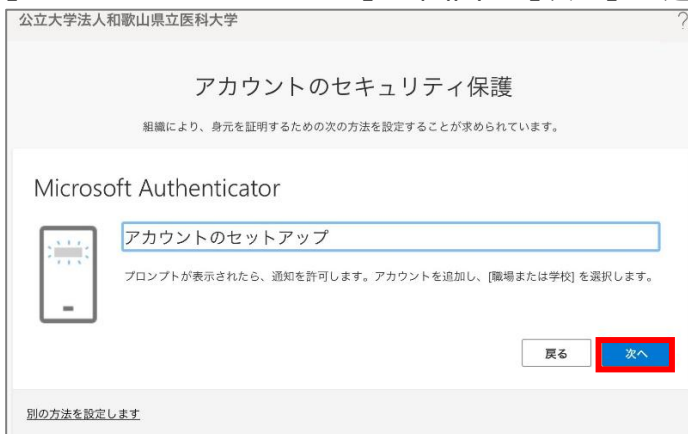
公立大学法人和歌山県立医科大学

?

アカウントのセキュリティ保護

組織により、身元を証明するための次の方法を設定することが求められています。

Microsoft Authenticator

アカウントのセットアップ

プロンプトが表示されたら、通知を許可します。アカウントを追加し、[職場または学校] を選択します。

戻る

次へ

別の方法を設定します